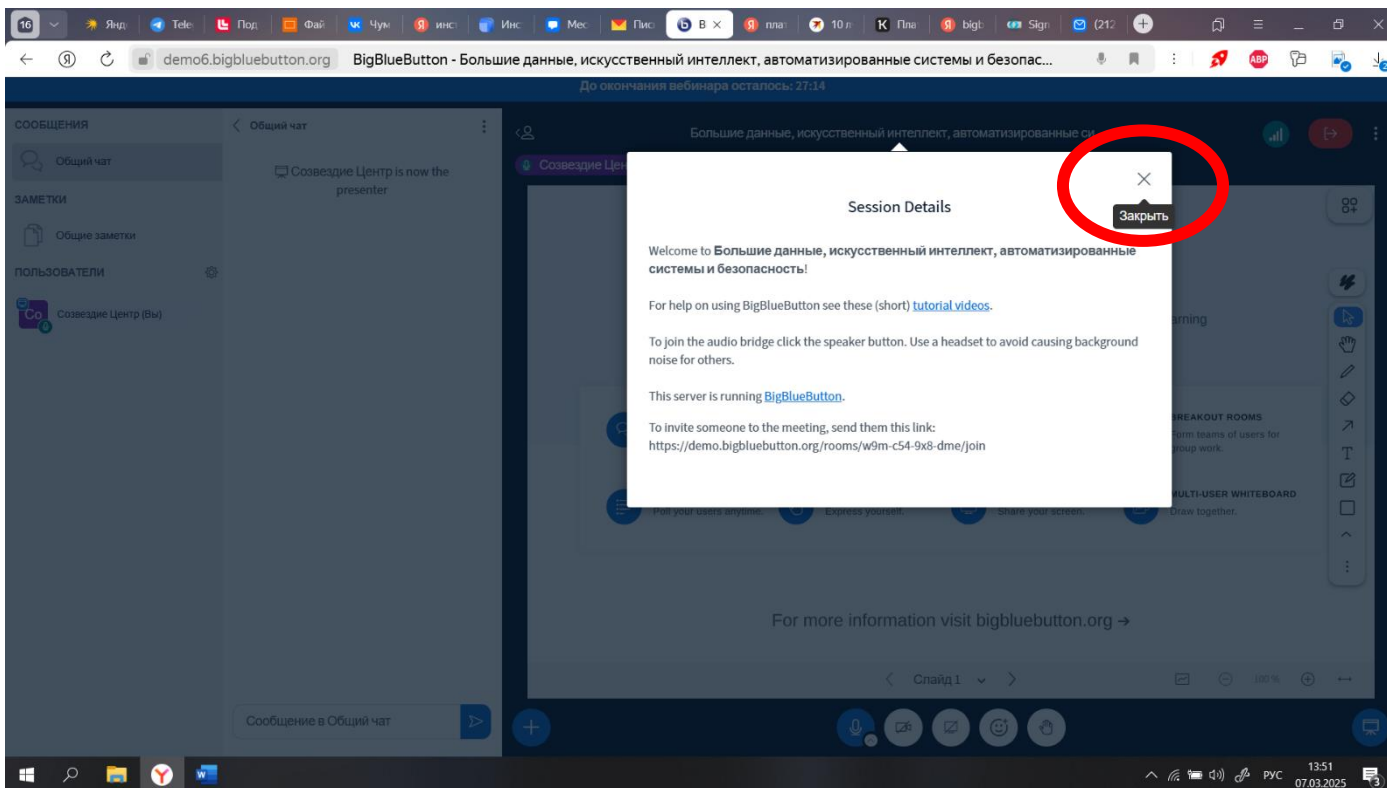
16 Янд Tele Под Фай Чум инст Инс Мес Пись B × плат 10 п Пла bigb Sign (212

demo6.bigbluebutton.org BigBlueButton - Большие данные, искусственный интеллект, автоматизированные системы и безопас...

До окончания вебинара осталось: 27:14

СООБЩЕНИЯ
Общий чат
ЗАМЕТКИ
Общие заметки
ПОЛЬЗОВАТЕЛИ
Co Созвездие Центр (Вы)

Общий чат
Созвездие Центр is now the presenter

Сообщение в Общий чат

Большие данные, искусственный интеллект, автоматизированные си...

Созвездие Цен

Session Details

Закрыть

Welcome to **Большие данные, искусственный интеллект, автоматизированные системы и безопасность**!

For help on using BigBlueButton see these (short) tutorial videos.

To join the audio bridge click the speaker button. Use a headset to avoid causing background noise for others.

This server is running BigBlueButton.

To invite someone to the meeting, send them this link:
https://demo.bigbluebutton.org/rooms/w9m-c54-9x8-dme/join

arning

BREAKOUT ROOMS
Form teams of users for group work.

MULTI-USER WHITEBOARD
Draw together.

Poll your users anytime. Express yourself. Share your screen.

For more information visit bigbluebutton.org →

Слайд 1

100 %

РУС 13:51 07.03.2025